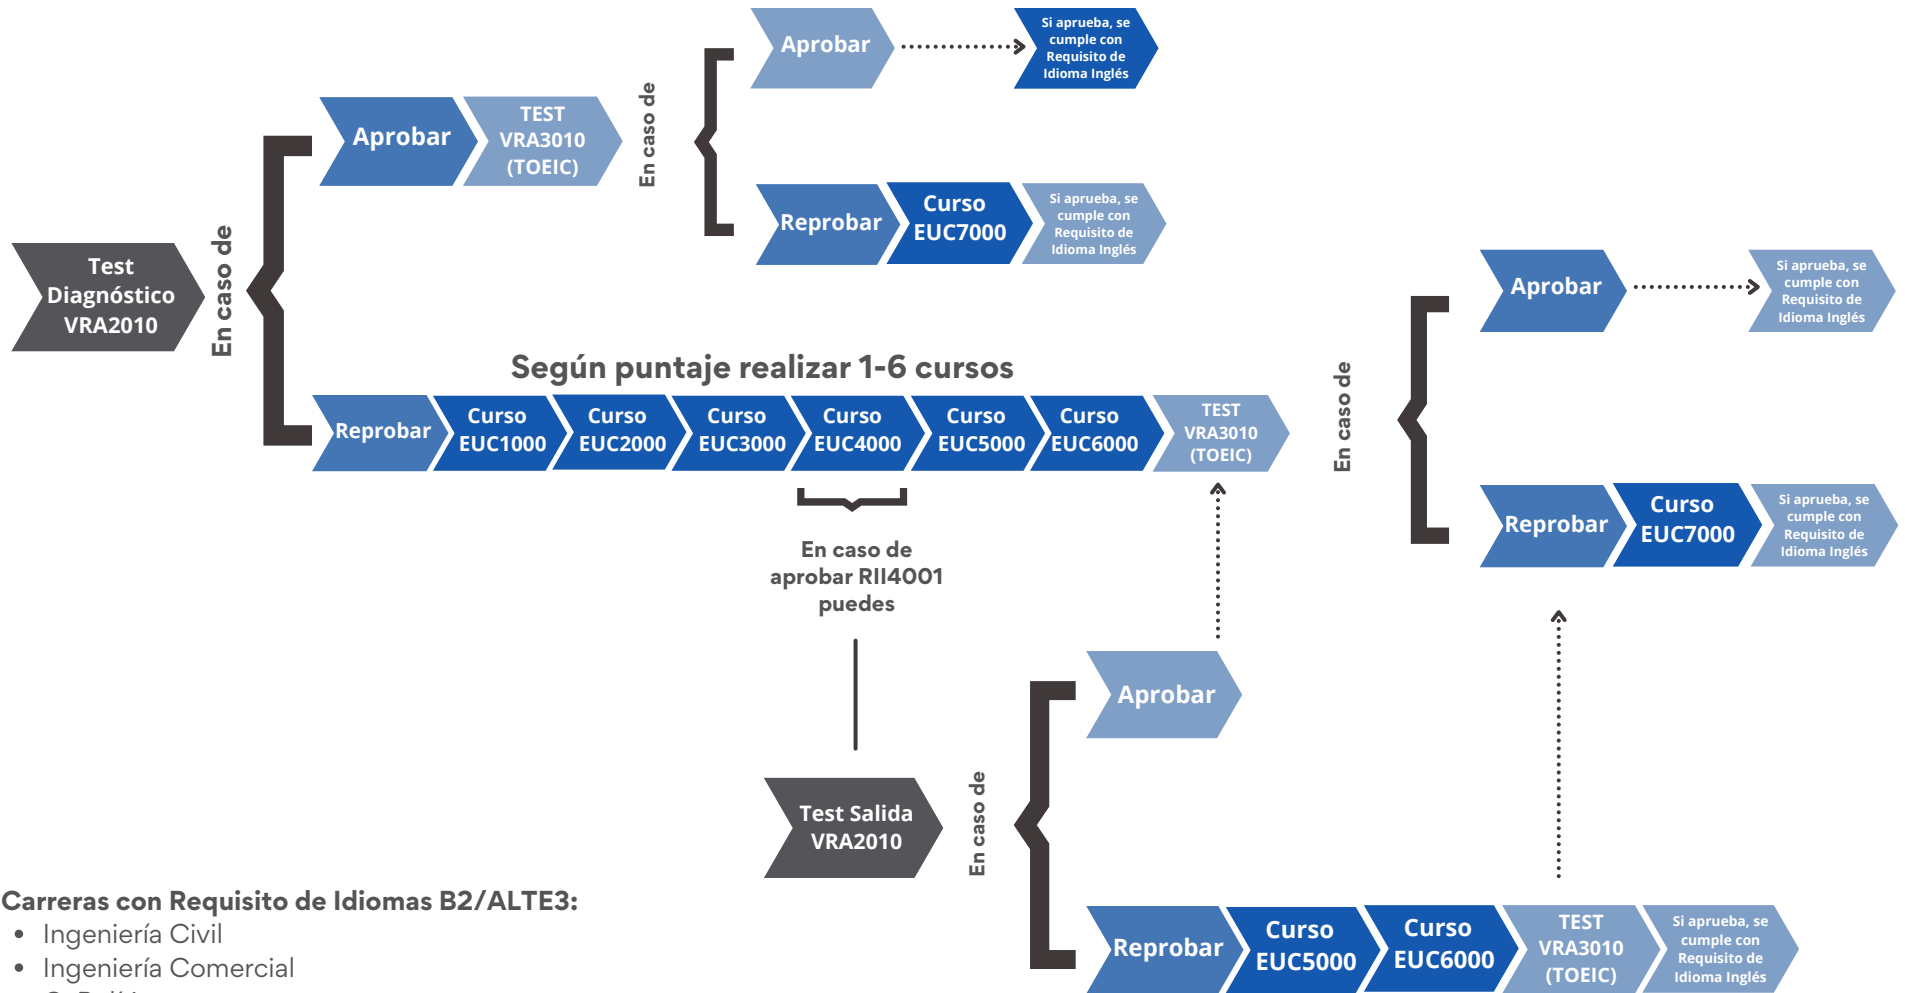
Test Diagnóstico VRA2010

En caso de

Aprobar

TEST VRA3010 (TOEIC)

En caso de

Aprobar

Si aprueba, se cumple con Requisito de Idioma Inglés

Reprobar

Curso EUC7000

Si aprueba, se cumple con Requisito de Idioma Inglés

Según puntaje realizar 1-6 cursos

Reprobar

Curso EUC1000

Curso EUC2000

Curso EUC3000

Curso EUC4000

Curso EUC5000

Curso EUC6000

TEST VRA3010 (TOEIC)

En caso de

Aprobar

Si aprueba, se cumple con Requisito de Idioma Inglés

Reprobar

Curso EUC7000

Si aprueba, se cumple con Requisito de Idioma Inglés

En caso de aprobar RII4001 puedes

Test Salida VRA2010

En caso de

Aprobar

Reprobar

Curso EUC5000

Curso EUC6000

TEST VRA3010 (TOEIC)

Si aprueba, se cumple con Requisito de Idioma Inglés

Carreras con Requisito de Idiomas B2/ALTE3:
• Ingeniería Civil
• Ingeniería Comercial
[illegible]